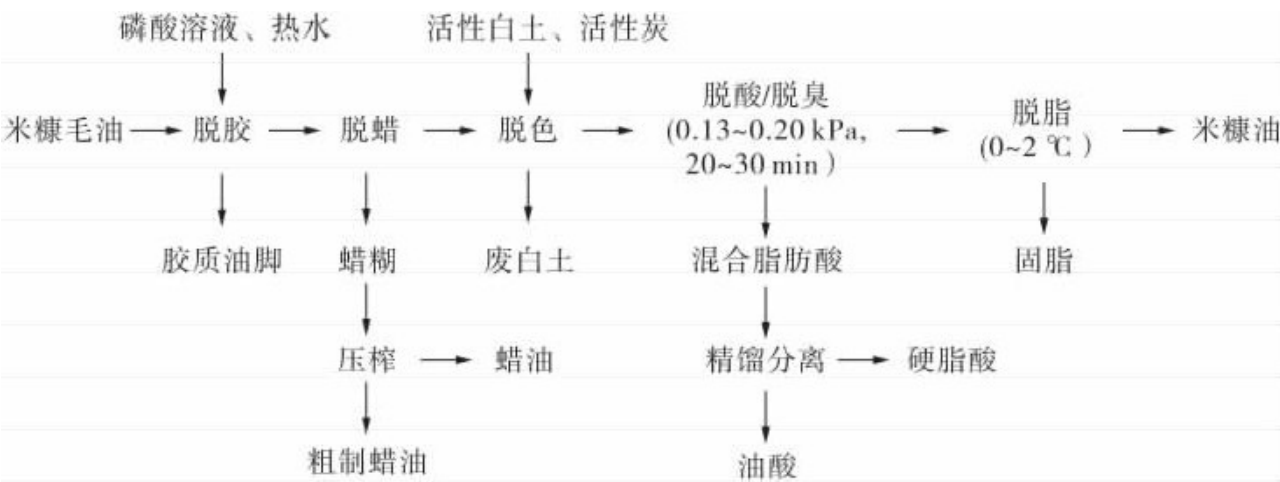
磷酸溶液、热水

活性白土、活性炭

米糠毛油 → 脱胶 → 脱蜡 → 脱色 → 脱酸/脱臭 (0.13~0.20 kPa, 20~30 min) → 脱脂 (0~2 ℃) → 米糠油

胶质油脚

蜡糊

废白土

混合脂肪酸

固脂

压榨 → 蜡油

精馏分离 → 硬脂酸

粗制蜡油

油酸